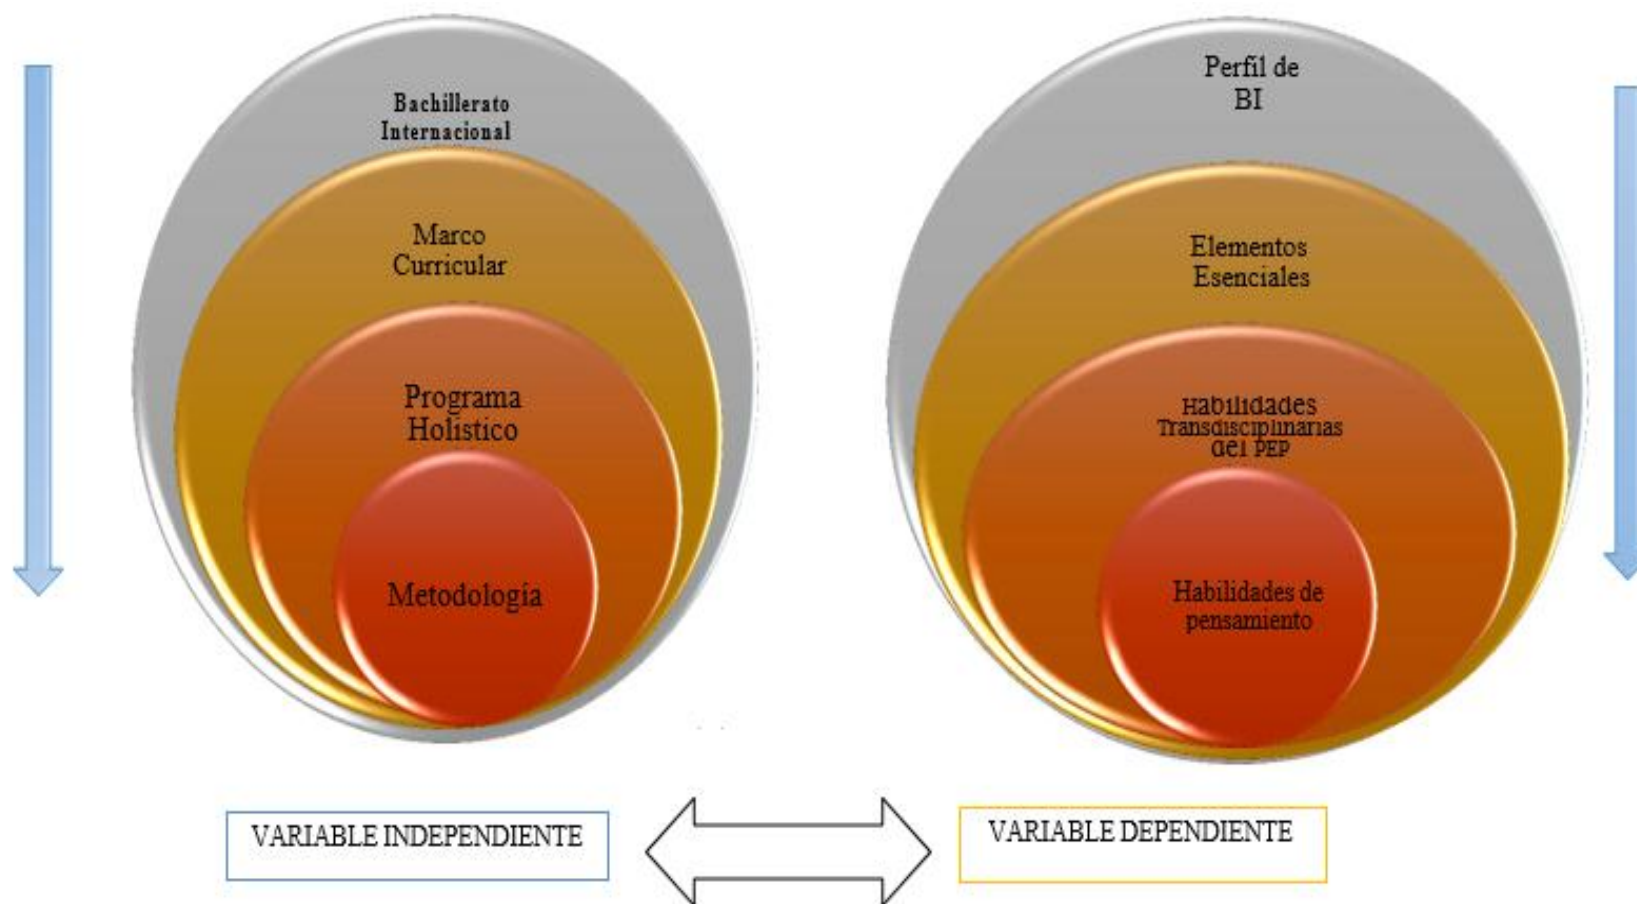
Bachillerato Internacional

Marco Curricular

Programa Holístico

Metodología

Perfil de BI

Elementos Esenciales

Habilidades Transdisciplinarias del PEP

Habilidades de pensamiento

VARIABLE INDEPENDIENTE

VARIABLE DEPENDIENTE